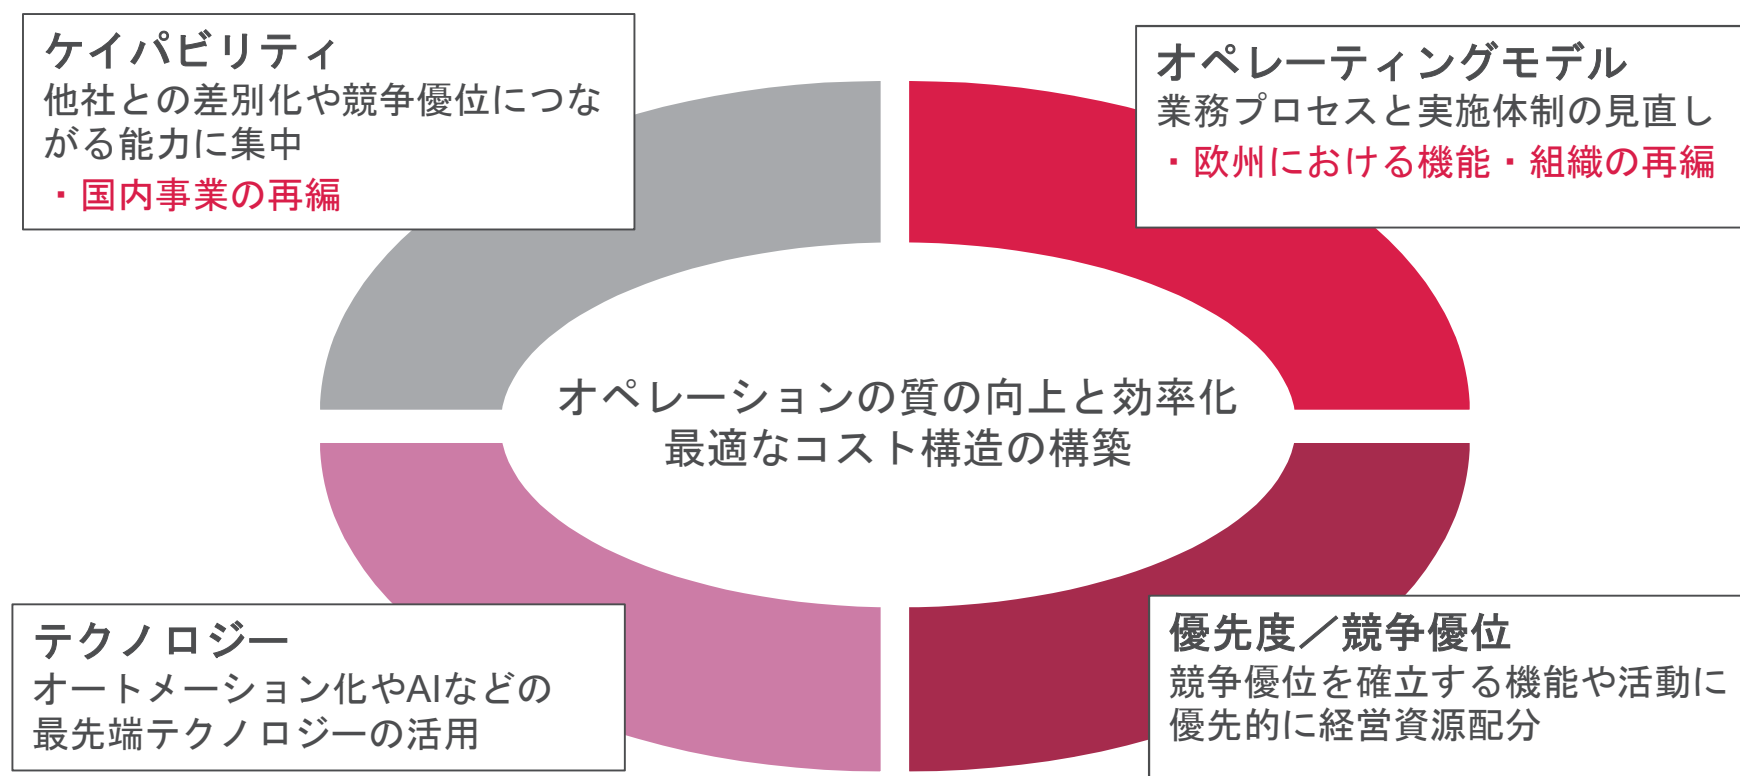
ケイパビリティ
他社との差別化や競争優位につながる能力に集中
・国内事業の再編

オペレーティングモデル
業務プロセスと実施体制の見直し
・欧州における機能・組織の再編

オペレーションの質の向上と効率化
最適なコスト構造の構築

テクノロジー
オートメーション化やAIなどの最先端テクノロジーの活用

優先度／競争優位
競争優位を確立する機能や活動に優先的に経営資源配分